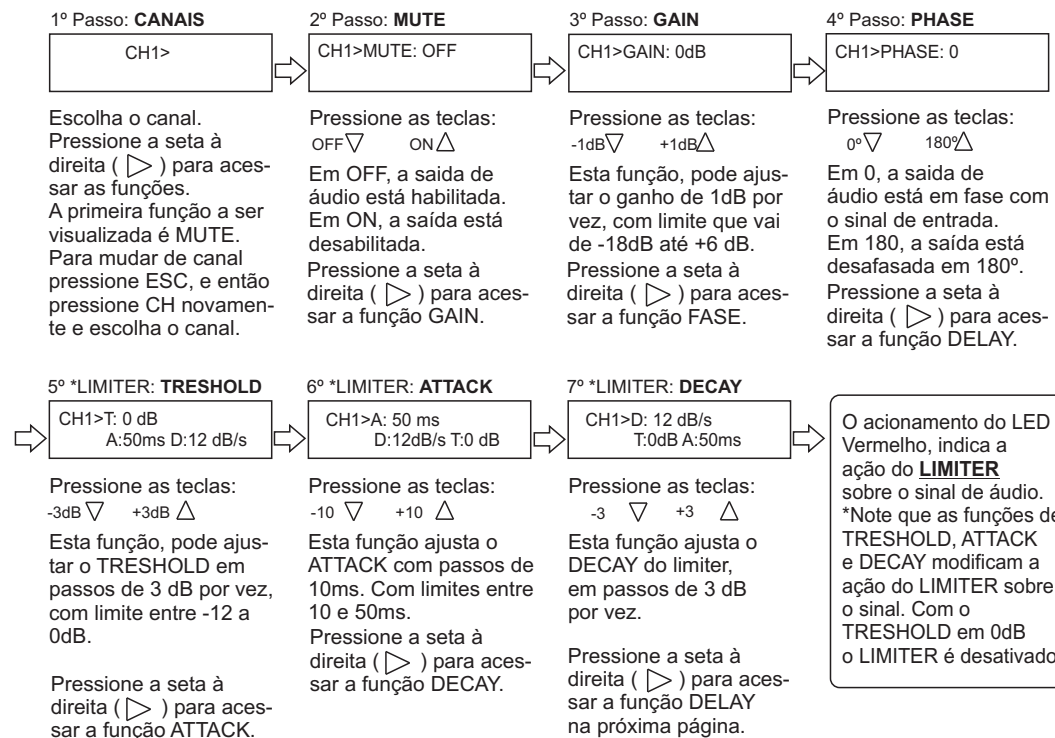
1º Passo: **CANAIS**

CH1>

Escolha o canal. Pressione a seta à direita ( ▷ ) para acessar as funções. A primeira função a ser visualizada é MUTE. Para mudar de canal pressione ESC, e então pressione CH novamente e escolha o canal.

2º Passo: **MUTE**

CH1>MUTE: OFF

Pressione as teclas: OFF ▽ ON △

Em OFF, a saida de áudio está habilitada. Em ON, a saída está desabilitada.

Pressione a seta à direita ( ▷ ) para acessar a função GAIN.

3º Passo: **GAIN**

CH1>GAIN: 0dB

Pressione as teclas: -1dB ▽ +1dB △

Esta função, pode ajustar o ganho de 1dB por vez, com limite que vai de -18dB até +6 dB.

Pressione a seta à direita ( ▷ ) para acessar a função FASE.

4º Passo: **PHASE**

CH1>PHASE: 0

Pressione as teclas: 0º ▽ 180º △

Em 0, a saida de áudio está em fase com o sinal de entrada. Em 180, a saída está desafasada em 180º.

Pressione a seta à direita ( ▷ ) para acessar a função DELAY.

5º *LIMITER: **TRESHOLD**

CH1>T: 0 dB
A:50ms D:12 dB/s

Pressione as teclas: -3dB ▽ +3dB △

Esta função, pode ajustar o TRESHOLD em passos de 3 dB por vez, com limite entre -12 a 0dB.

Pressione a seta à direita ( ▷ ) para acessar a funcão ATTACK.

6º *LIMITER: **ATTACK**

CH1>A: 50 ms
D:12dB/s T:0 dB

Pressione as teclas: -10 ▽ +10 △

Esta função ajusta o ATTACK com passos de 10ms. Com limites entre 10 e 50ms.

Pressione a seta à direita ( ▷ ) para acessar a função DECAY.

7º *LIMITER: **DECAY**

CH1>D: 12 dB/s
T:0dB A:50ms

Pressione as teclas: -3 ▽ +3 △

Esta função ajusta o DECAY do limiter, em passos de 3 dB por vez.

Pressione a seta à direita ( ▷ ) para acessar a função DELAY na próxima página.

O acionamento do LED Vermelho, indica a ação do **LIMITER** sobre o sinal de áudio.
*Note que as funções de TRESHOLD, ATTACK e DECAY modificam a ação do LIMITER sobre o sinal. Com o TRESHOLD em 0dB o LIMITER é desativado